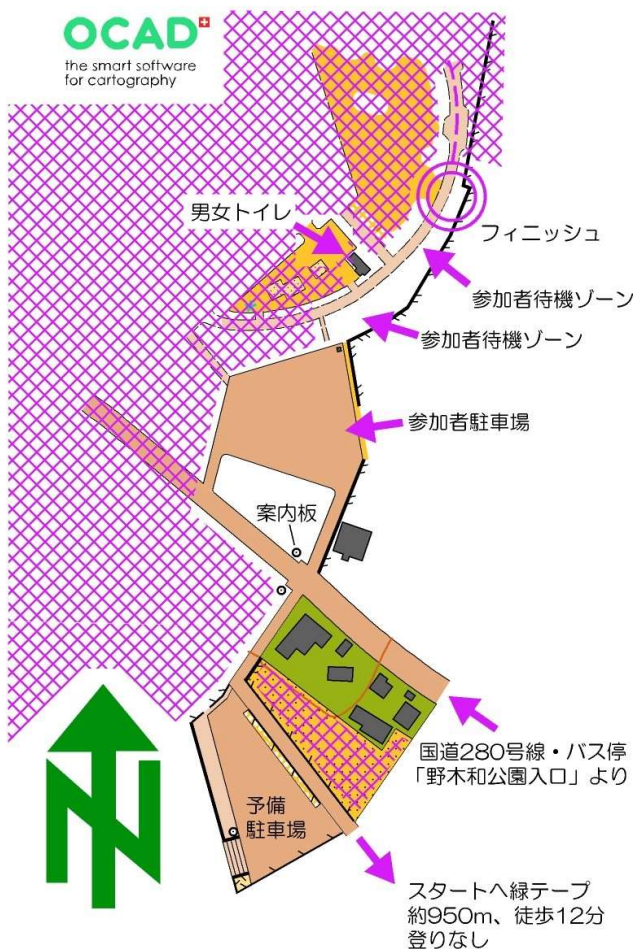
OCAD
the smart software
for cartography

男女トイレ

フィニッシュ

参加者待機ゾーン

参加者待機ゾーン

参加者駐車場

案内板

国道280号線・バス停
「野木和公園入口」より

予備
駐車場

スタートへ緑テープ
約950m、徒歩12分
登りなし